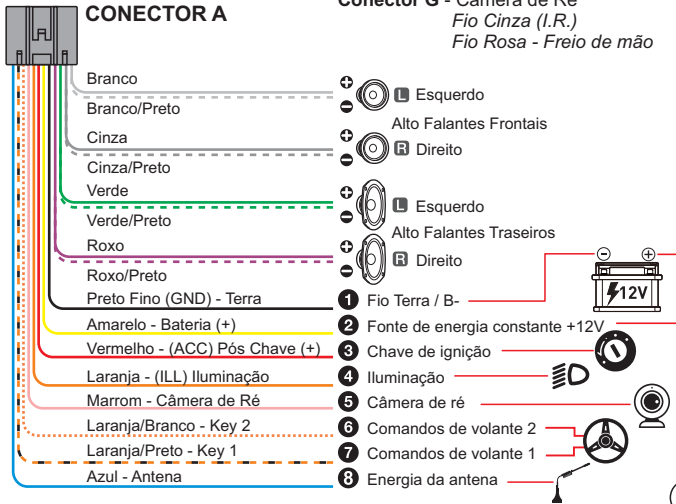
CONECTOR A

Conector G - Câmera de Ré
Fio Cinza (I.R.)
Fio Rosa - Freio de mão

Branco
Branco/Preto
Cinza
Cinza/Preto
Verde
Verde/Preto
Roxo
Roxo/Preto
Preto Fino (GND) - Terra
Amarelo - Bateria (+)
Vermelho - (ACC) Pós Chave (+)
Laranja - (ILL) Iluminação
Marrom - Câmera de Ré
Laranja/Branco - Key 2
Laranja/Preto - Key 1
Azul - Antena

L Esquerdo
Alto Falantes Frontais
R Direito
L Esquerdo
Alto Falantes Traseiros
R Direito

12V

1 Fio Terra / B-
2 Fonte de energia constante +12V
3 Chave de ignição
4 Iluminação
5 Câmera de ré
6 Comandos de volante 2
7 Comandos de volante 1
8 Energia da antena